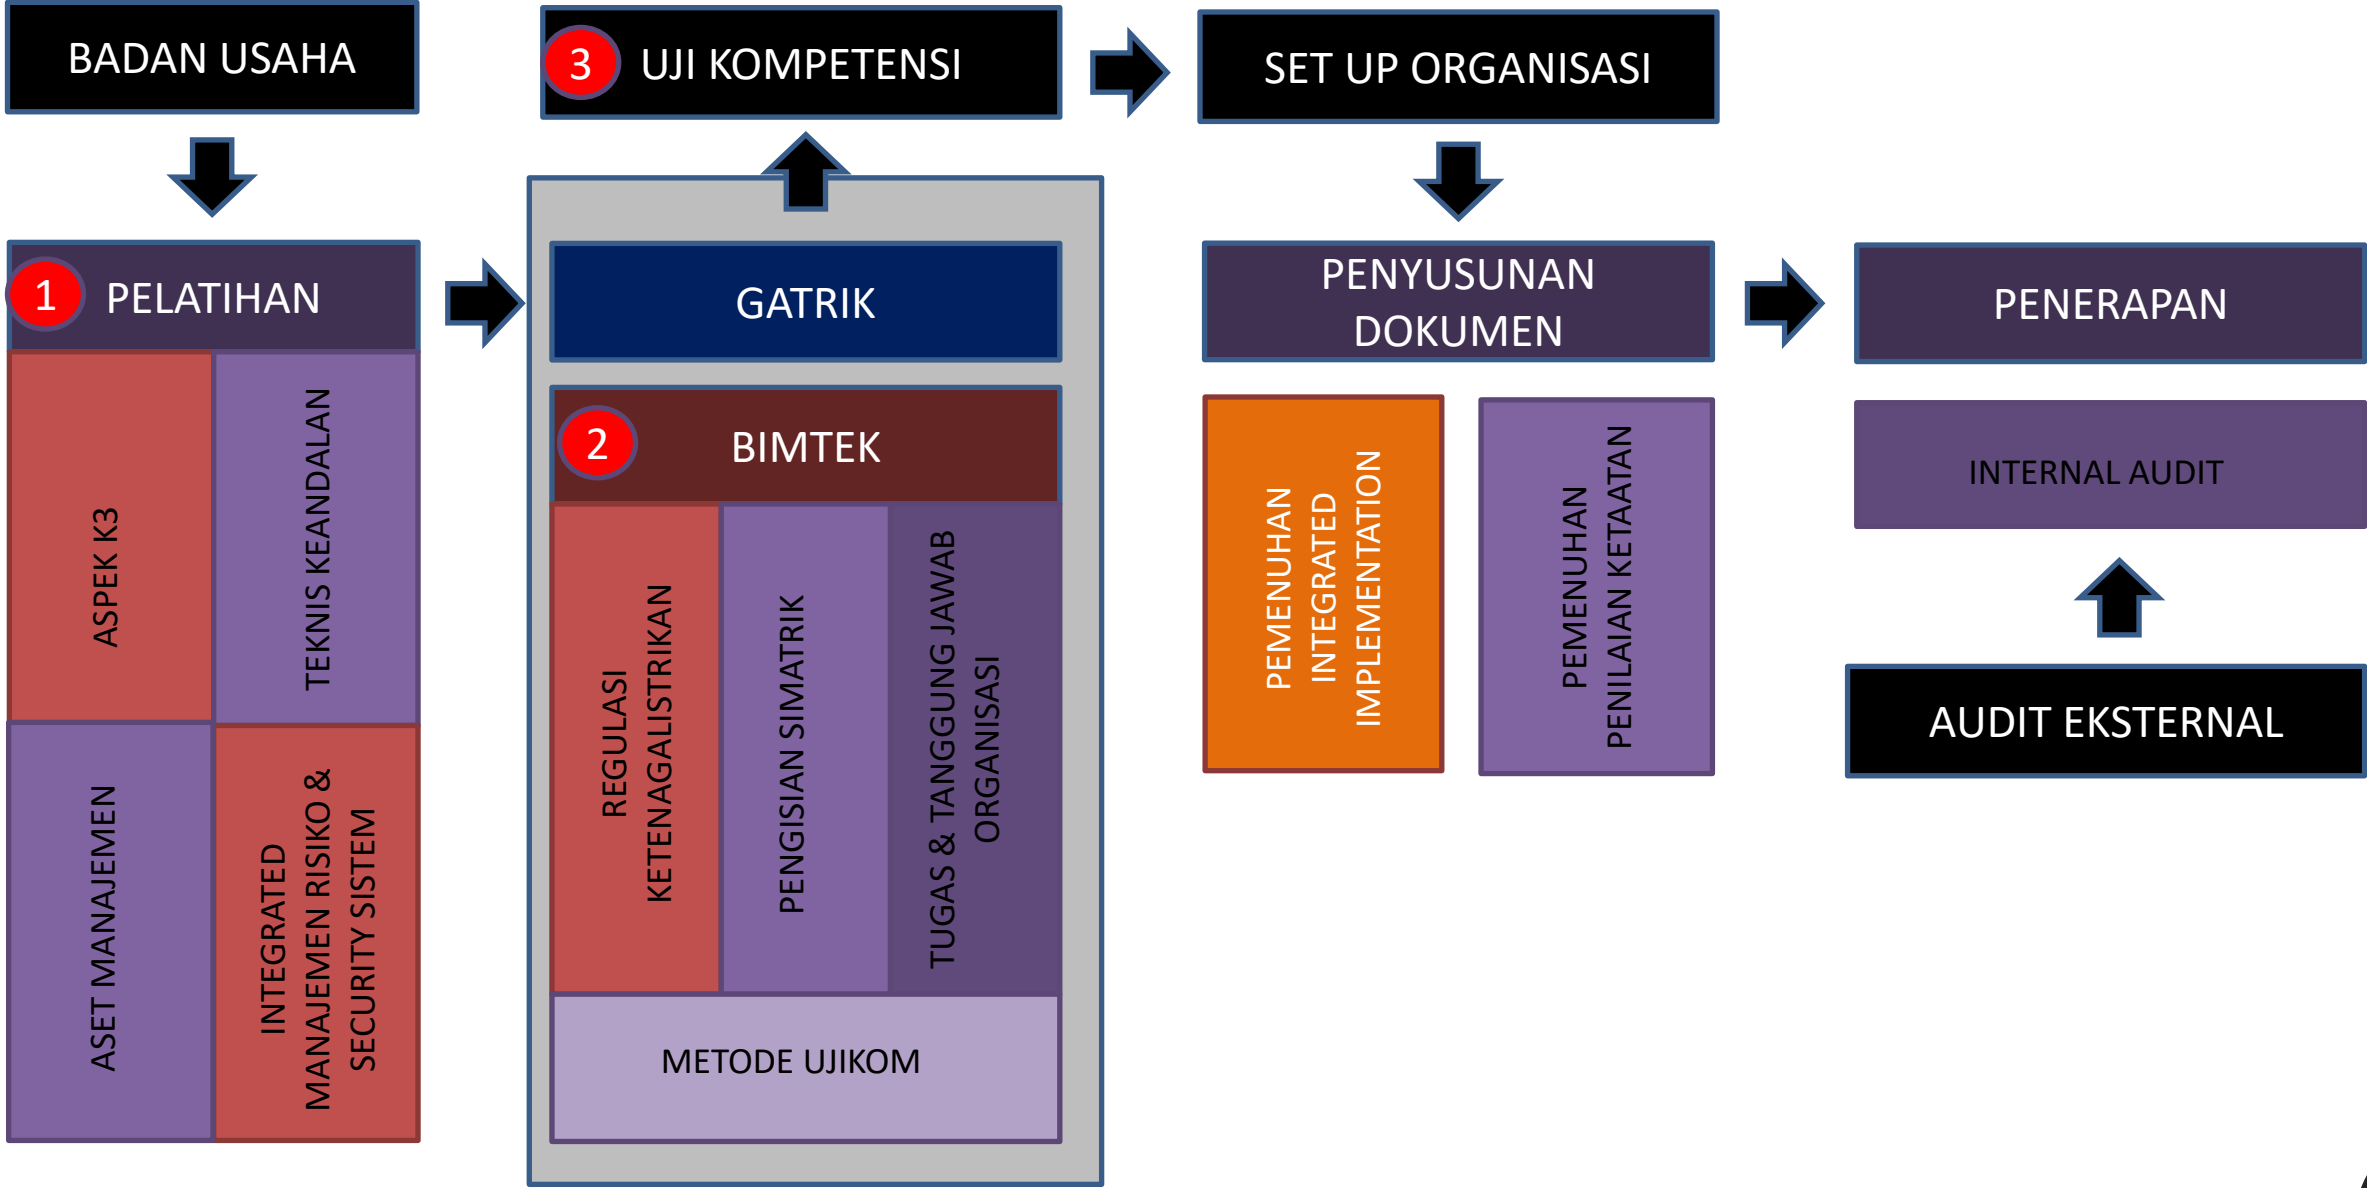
BADAN USAHA

1 PELATIHAN

ASPEK K3

TEKNIS KEANDALAN

ASET MANAJEMEN

INTEGRATED MANAJEMEN RISIKO & SECURITY SISTEM

3 UJI KOMPETENSI

GATRIK

2 BIMTEK

REGULASI KETENAGALISTRIKAN

PENGISIAN SIMATRIK

TUGAS & TANGGUNG JAWAB ORGANISASI

METODE UJIKOM

SET UP ORGANISASI

PENYUSUNAN DOKUMEN

PEMENUHAN INTEGRATED IMPLEMENTATION

PEMENUHAN PENILAIAN KETAATAN

PENERAPAN

INTERNAL AUDIT

AUDIT EKSTERNAL